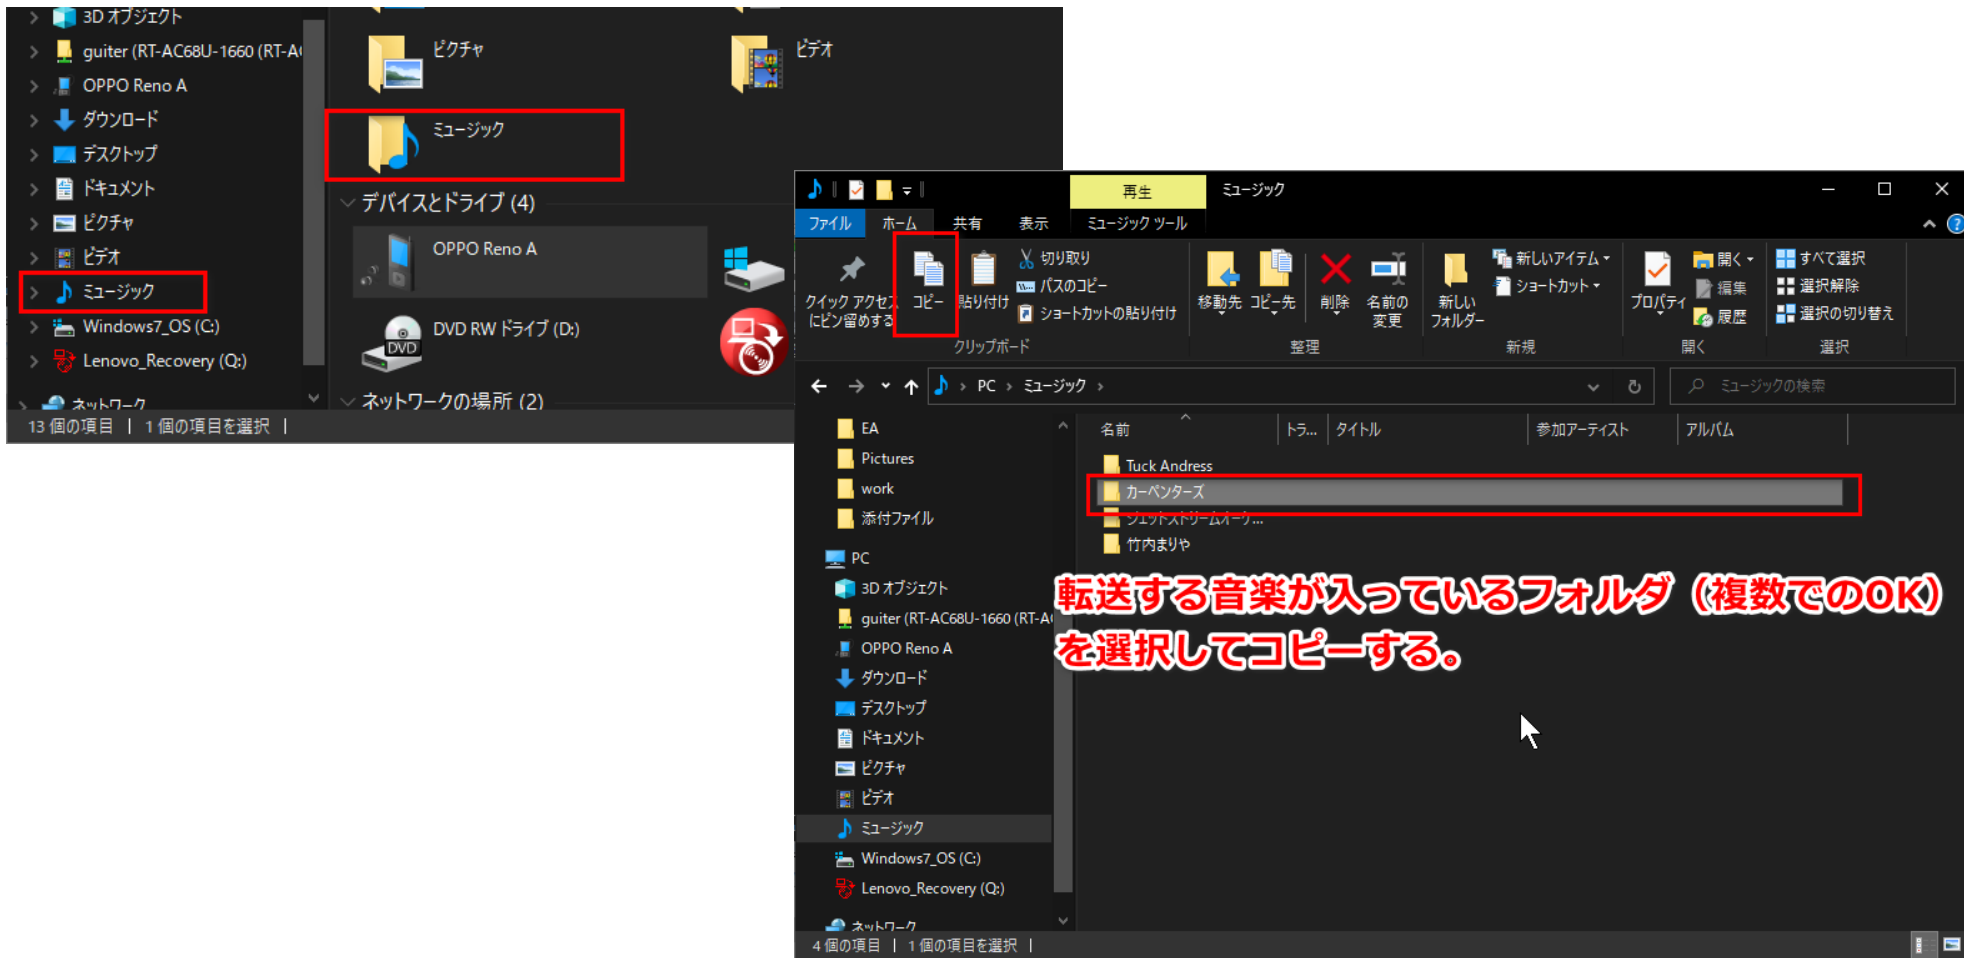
3D オブジェクト
guiter (RT-AC68U-1660 (RT-A
OPPO Reno A
ダウンロード
デスクトップ
ドキュメント
ピクチャ
ビデオ
ミュージック
Windows7_OS (C:)
Lenovo_Recovery (Q:)
ネットワーク

ピクチャ
ビデオ
ミュージック
デバイスとドライブ (4)
OPPO Reno A
DVD RW ドライブ (D:)
ネットワークの場所 (2)

13 個の項目 | 1 個の項目を選択 |

再生 ミュージック
ファイル ホーム 共有 表示 ミュージック ツール

クイック アクセスにピン留めする コピー 貼り付け 切り取り パスのコピー ショートカットの貼り付け
クリップボード
移動先 コピー先 削除 名前の変更
整理
新しいフォルダー 新しいアイテム ショートカット
新規
プロパティ 開く 編集 履歴
開く
すべて選択 選択解除 選択の切り替え
選択

PC › ミュージック ›
ミュージックの検索

EA
Pictures
work
添付ファイル
PC
3D オブジェクト
guiter (RT-AC68U-1660 (RT-A
OPPO Reno A
ダウンロード
デスクトップ
ドキュメント
ピクチャ
ビデオ
ミュージック
Windows7_OS (C:)
Lenovo_Recovery (Q:)
ネットワーク

名前 トラ... タイトル 参加アーティスト アルバム
Tuck Andress
カーペンターズ
ジェットストリームオーケ...
竹内まりや

転送する音楽が入っているフォルダ（複数でのOK）を選択してコピーする。

4 個の項目 | 1 個の項目を選択 |